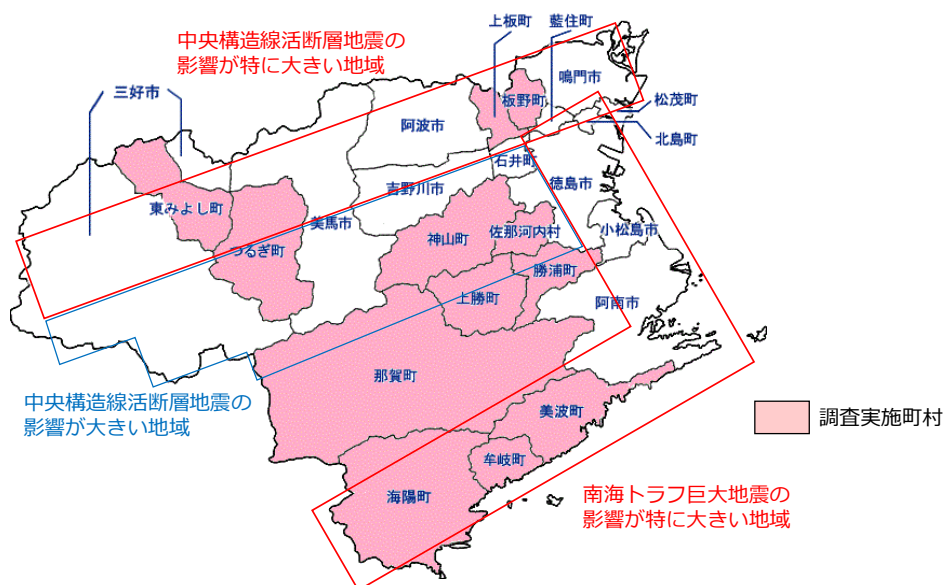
中央構造線活断層地震の影響が特に大きい地域

上板町
藍住町
鳴門市
三好市
板野町
松茂町
阿波市
北島町
石井町
徳島市
吉野川市
東みよし町
美馬市
神山町
佐那河内村
小松島市
つるぎ町
勝浦町
上勝町
阿南市
那賀町
美波町
牟岐町
海陽町

中央構造線活断層地震の影響が大きい地域

調査実施町村

南海トラフ巨大地震の影響が特に大きい地域